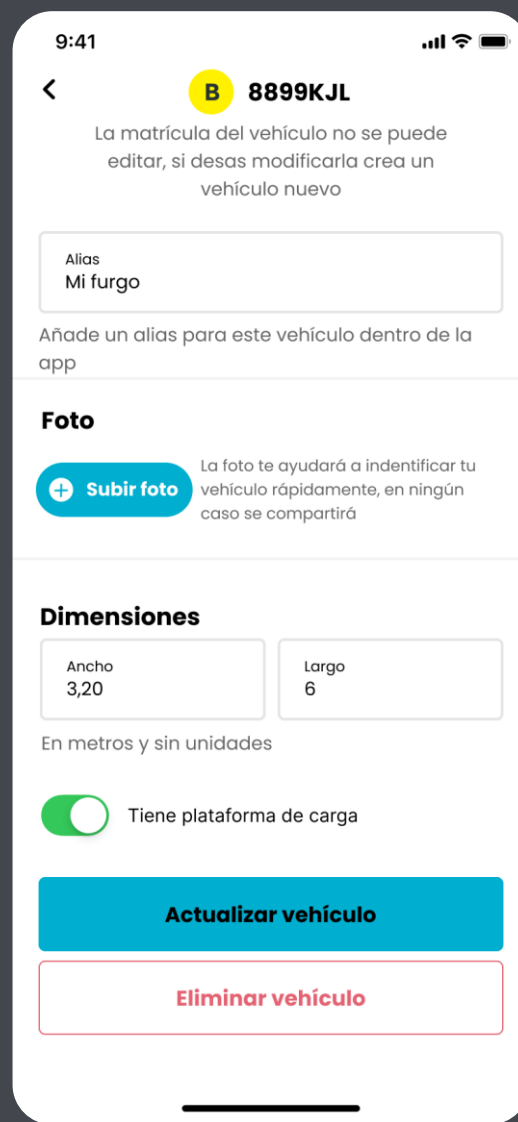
9:41

<

B 8899KJL

La matrícula del vehículo no se puede editar, si desas modificarla crea un vehículo nuevo

Alias
Mi furgo

Añade un alias para este vehículo dentro de la app

Foto

+ Subir foto

La foto te ayudará a indentificar tu vehículo rápidamente, en ningún caso se compartirá

Dimensiones

Ancho
3,20

Largo
6

En metros y sin unidades

Tiene plataforma de carga

Actualizar vehículo

Eliminar vehículo